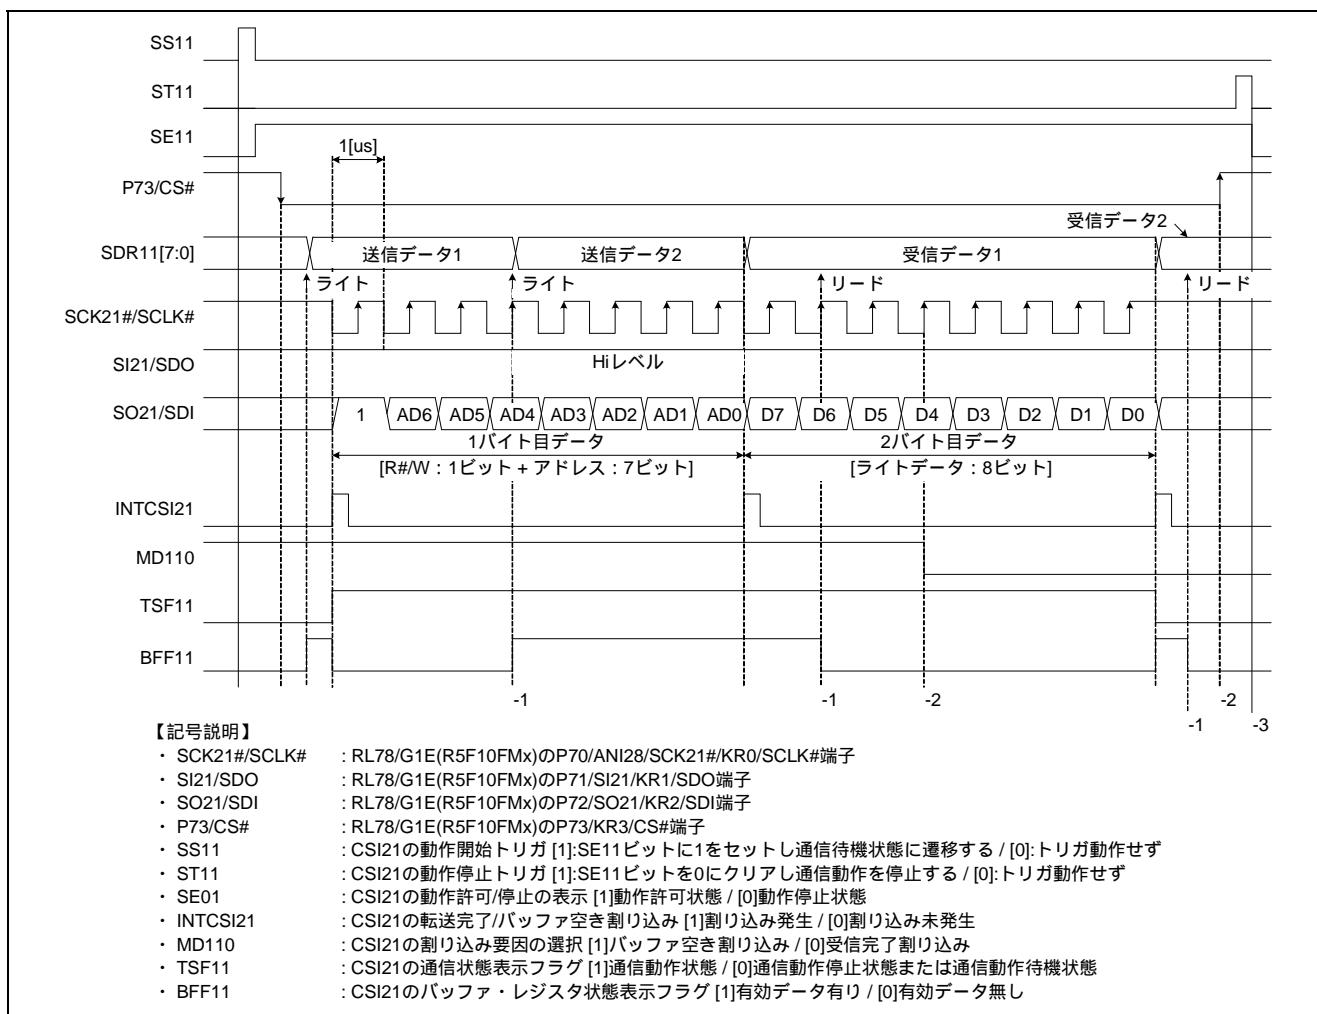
SS11

ST11

SE11

1[us]

P73/CS#

受信データ2

SDR11[7:0]

送信データ1

送信データ2

受信データ1

ライト

ライト

リード

リード

SCK21#/SCLK#

SI21/SDO

Hiレベル

SO21/SDI

1 AD6 AD5 AD4 AD3 AD2 AD1 AD0 D7 D6 D5 D4 D3 D2 D1 D0

1バイト目データ

2バイト目データ

[R#/W : 1ビット + アドレス : 7ビット]

[ライトデータ : 8ビット]

INTCSI21

MD110

TSF11

BFF11

-1 -1 -2 -1 -2 -3

【記号説明】

・ SCK21#/SCLK# : RL78/G1E(R5F10FMx)のP70/ANI28/SCK21#/KR0/SCLK#端子
・ SI21/SDO : RL78/G1E(R5F10FMx)のP71/SI21/KR1/SDO端子
・ SO21/SDI : RL78/G1E(R5F10FMx)のP72/SO21/KR2/SDI端子
・ P73/CS# : RL78/G1E(R5F10FMx)のP73/KR3/CS#端子
・ SS11 : CSI21の動作開始トリガ [1]:SE11ビットに1をセットし通信待機状態に遷移する / [0]:トリガ動作せず
・ ST11 : CSI21の動作停止トリガ [1]:SE11ビットを0にクリアし通信動作を停止する / [0]:トリガ動作せず
・ SE01 : CSI21の動作許可/停止の表示 [1]動作許可状態 / [0]動作停止状態
・ INTCSI21 : CSI21の転送完了/バッファ空き割り込み [1]割り込み発生 / [0]割り込み未発生
・ MD110 : CSI21の割り込み要因の選択 [1]バッファ空き割り込み / [0]受信完了割り込み
・ TSF11 : CSI21の通信状態表示フラグ [1]通信動作状態 / [0]通信動作停止状態または通信動作待機状態
・ BFF11 : CSI21のバッファ・レジスタ状態表示フラグ [1]有効データ有り / [0]有効データ無し